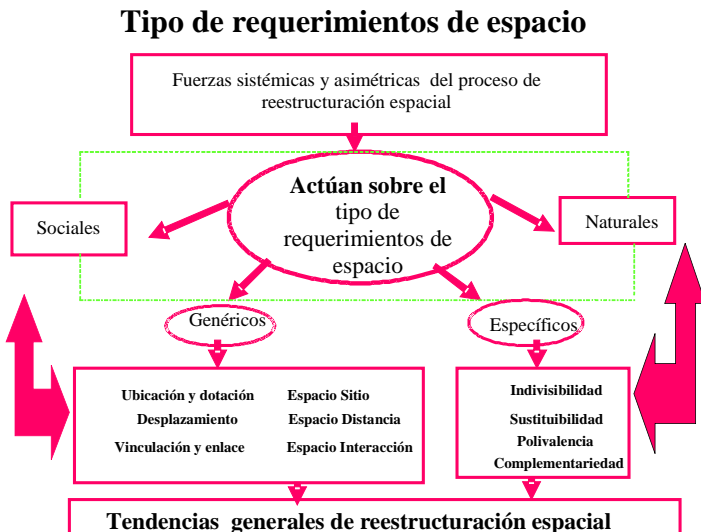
Tipo de requerimientos de espacio

Fuerzas sistémicas y asimétricas del proceso de reestructuración espacial

Actúan sobre el tipo de requerimientos de espacio

Sociales

Naturales

Genéricos

Específicos

Ubicación y dotación
Desplazamiento
Vinculación y enlace

Espacio Sitio
Espacio Distancia
Espacio Interacción

Indivisibilidad
Sustituibilidad
Polivalencia
Complementariedad

Tendencias generales de reestructuración espacial